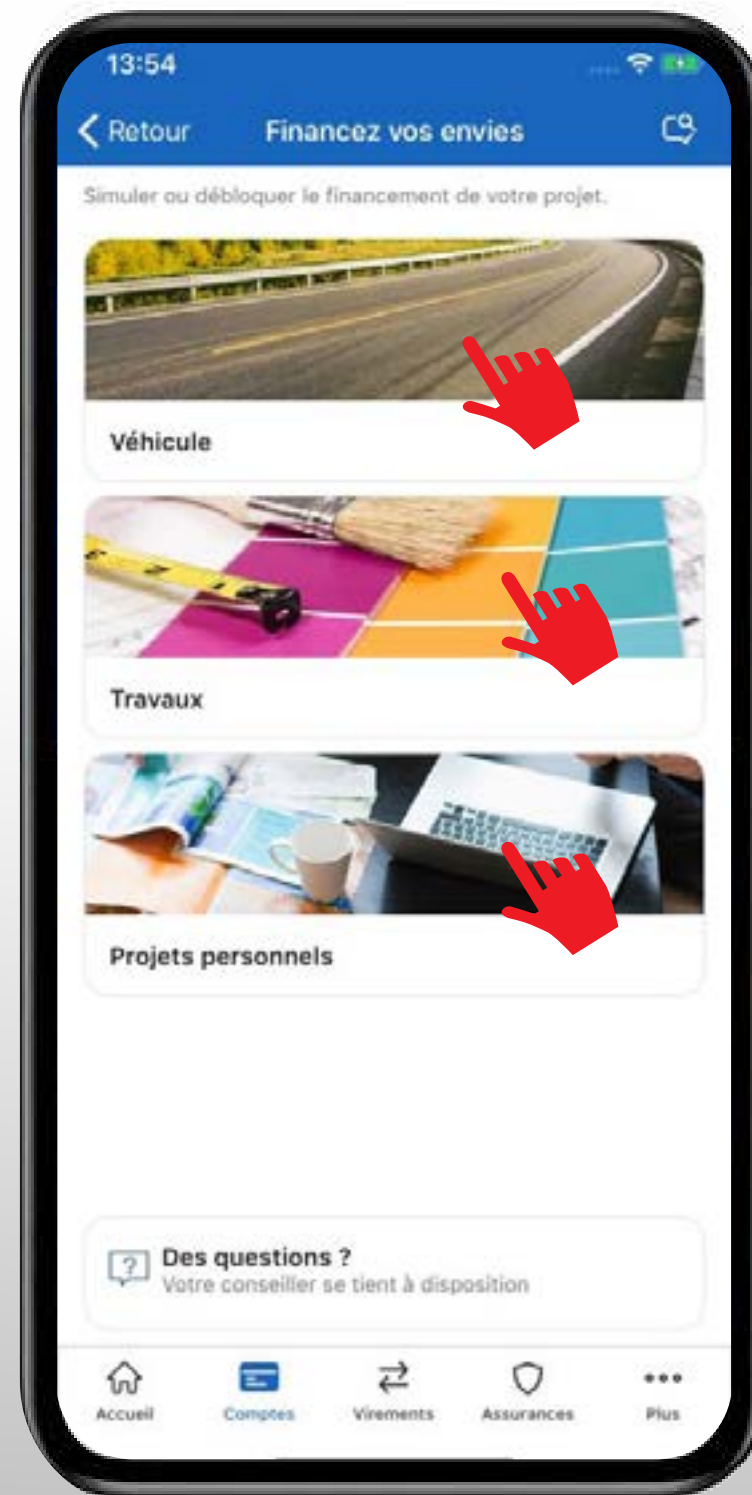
13:54

Retour Financez vos envies

Simuler ou débloquer le financement de votre projet.

Véhicule

Travaux

Projets personnels

Des questions ?
Votre conseiller se tient à disposition

Accueil Comptes Virements Assurances Plus